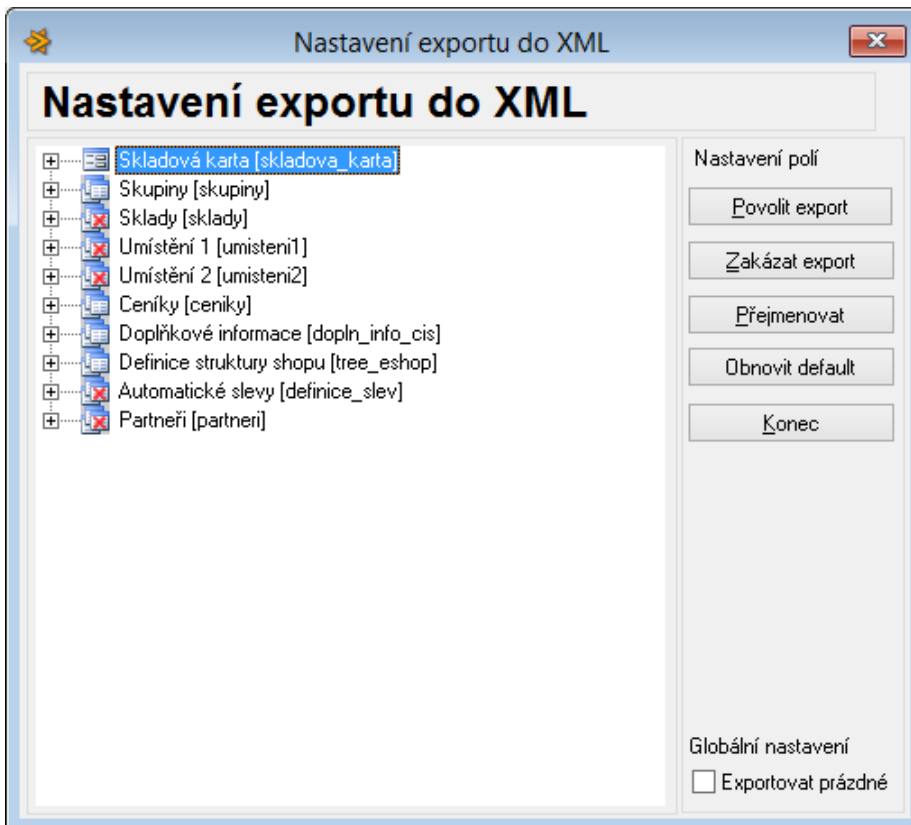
Nastavení exportu do XML

Nastavení exportu do XML

Skladová karta [skladova_karta]
Skupiny [skupiny]
Sklady [sklady]
Umístění 1 [umisteni1]
Umístění 2 [umisteni2]
Ceníky [ceniky]
Doplňkové informace [dopln_info_cis]
Definice struktury shopu [tree_eshop]
Automatické slevy [definice_slev]
Partneři [partneri]

Nastavení polí

Povolit export

Zakázat export

Přejmenovat

Obnovit default

Konec

Globální nastavení

Exportovat prázdné